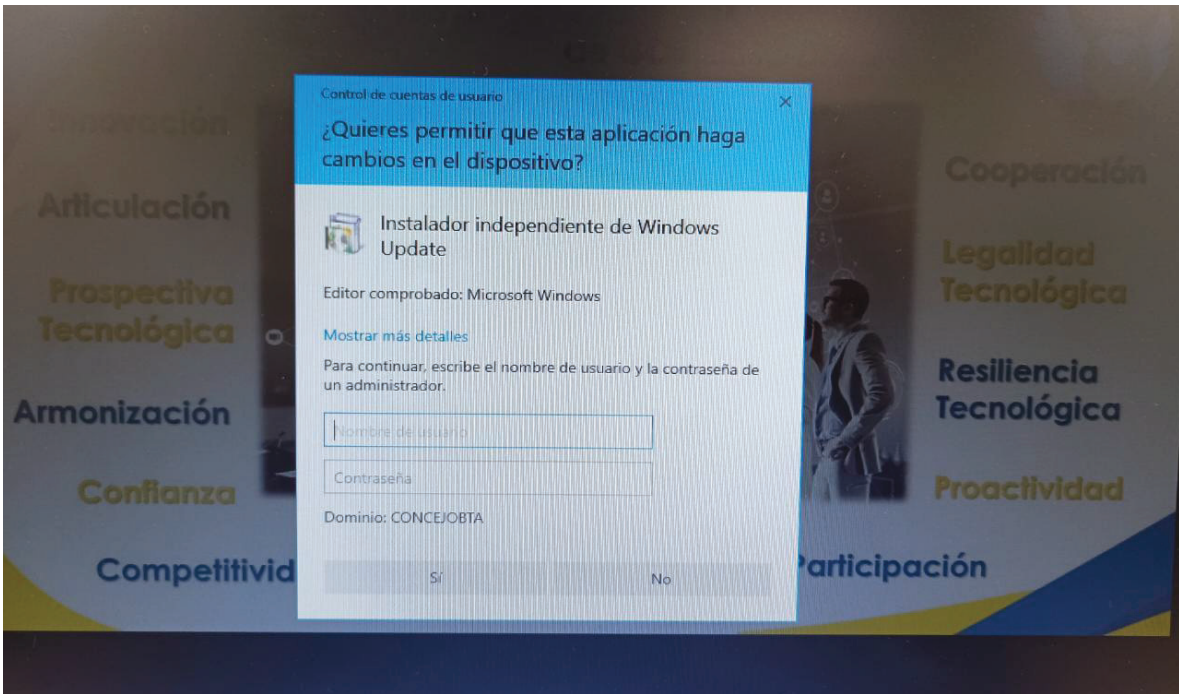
Control de cuentas de usuario
×
¿Quieres permitir que esta aplicación haga cambios en el dispositivo?

Instalador independiente de Windows Update

Editor comprobado: Microsoft Windows

Mostrar más detalles

Para continuar, escribe el nombre de usuario y la contraseña de un administrador.

Nombre de usuario

Contraseña

Dominio: CONCEJOBTA

Sí
No

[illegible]

Articulación

Prospectiva Tecnológica

Armonización

Confianza

Competitivid

Cooperación

Legalidad Tecnológica

Resiliencia Tecnológica

Proactividad

Participación